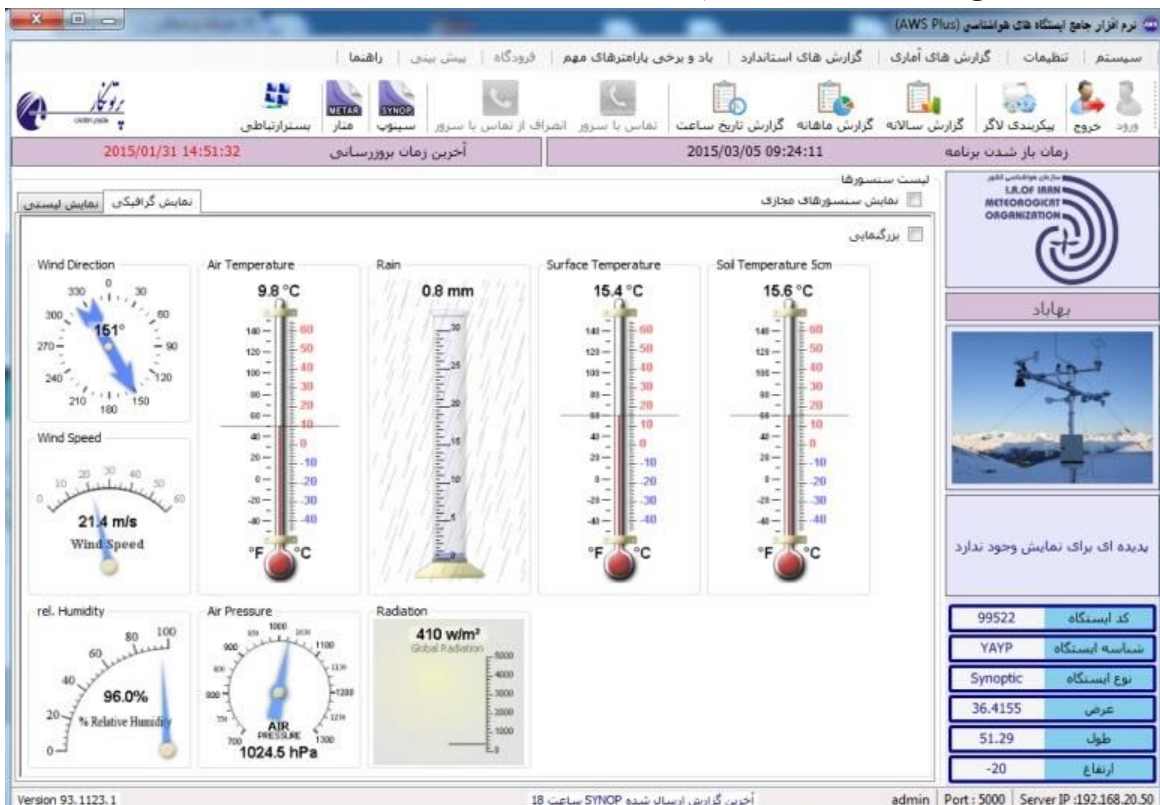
نرم افزار جامع ایستگاه های هواشناسی (AWS Plus)

سیستم | تنظیمات | گزارش های آماری | گزارش های استاندارد | باد و برخی پارامترهای مهم | فرودگاه | پیش بینی | راهنما

ورود خروج پیکربندی لاگر گزارش سالانه گزارش ماهانه گزارش تاریخ ساعت تماس با سرور انصراف از تماس با سرور سینوپ متار بسترارتباطی

SYNOP METAR

زمان باز شدن برنامه 2015/03/05 09:24:11 آخرین زمان بروزرسانی 2015/01/31 14:51:32

لیست سنسورها
نمایش سنسورهای مجازی

نمایش گرافیکی | نمایش لیستی

بزرگنمایی

Wind Direction
330 0 30 300 60 270 90 240 120 210 180 150
151°

Air Temperature
9.8 °C
140 120 100 80 60 40 20 0 -20 -40
60 50 40 30 20 10 0 -10 -20 -30 -40
°F °C

Rain
0.8 mm
30 25 20 15 10 5

Surface Temperature
15.4 °C
140 120 100 80 60 40 20 0 -20 -40
60 50 40 30 20 10 0 -10 -20 -30 -40
°F °C

Soil Temperature 5cm
15.6 °C
140 120 100 80 60 40 20 0 -20 -40
60 50 40 30 20 10 0 -10 -20 -30 -40
°F °C

Wind Speed
0 10 20 30 40 50 60
21.4 m/s
Wind Speed

rel. Humidity
0 20 40 60 80 100
96.0%
% Relative Humidity

Air Pressure
700 750 800 850 900 950 1000 1050 1100 1150 1200 1250 1300
AIR PRESSURE
1024.5 hPa

Radiation
410 w/m²
Global Radiation
5000 4000 3000 2000 1000 0

سازمان هواشناسی کشور
I.R.OF IRAN METEOROGICAL ORGANIZATION

بهاباد

پدیده ای برای نمایش وجود ندارد

| | |
|---|---|
| کد ایستگاه | 99522 |
| شناسه ایستگاه | YAYP |
| نوع ایستگاه | Synoptic |
| عرض | 36.4155 |
| طول | 51.29 |
| ارتفاع | -20 |

Version 93.1123.1 آخرین گزارش ارسال شده SYNOP ساعت 18 admin | Port : 5000 | Server IP :192.168.20.50